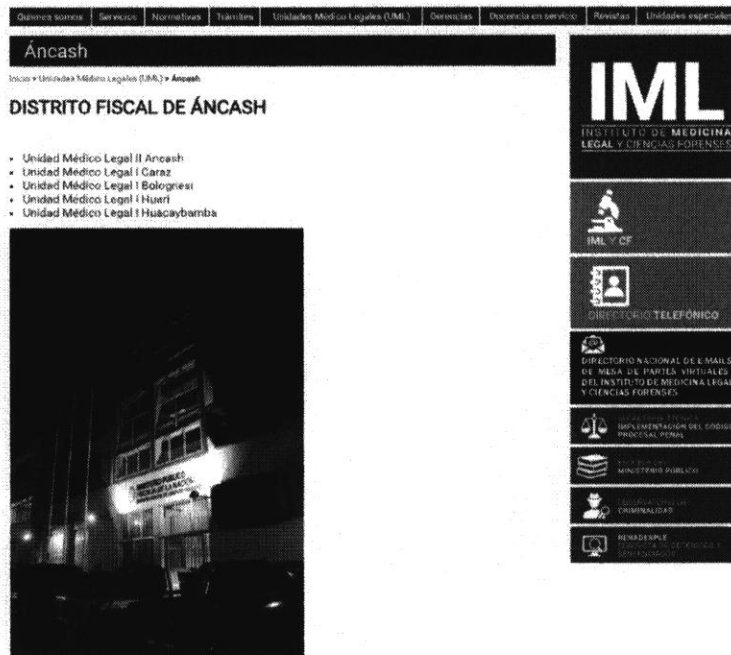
Quienes somos | Servicios | Normativas | Trámites | Unidades Médico Legales (UML) | Gerencias | Docencia en servicio | Revistas | Unidades especiales

Áncash

Inicio » Unidades Médico Legales (UML) » Áncash

DISTRITO FISCAL DE ÁNCASH

- Unidad Médico Legal II Ancash
- Unidad Médico Legal I Caraz
- Unidad Médico Legal I Bolognesi
- Unidad Médico Legal I Huari
- Unidad Médico Legal I Huacaybamba

IML
INSTITUTO DE MEDICINA LEGAL Y CIENCIAS FORENSES

IML Y CF

DIRECTORIO TELEFÓNICO

DIRECTORIO NACIONAL DE E-MAILS DE MESA DE PARTES VIRTUALES DEL INSTITUTO DE MEDICINA LEGAL Y CIENCIAS FORENSES

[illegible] IMPLEMENTACIÓN DEL CÓDIGO PROCESAL PENAL

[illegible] MINISTERIO PÚBLICO

OBSERVATORIO DE CRIMINALIDAD

RENADESPLE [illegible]